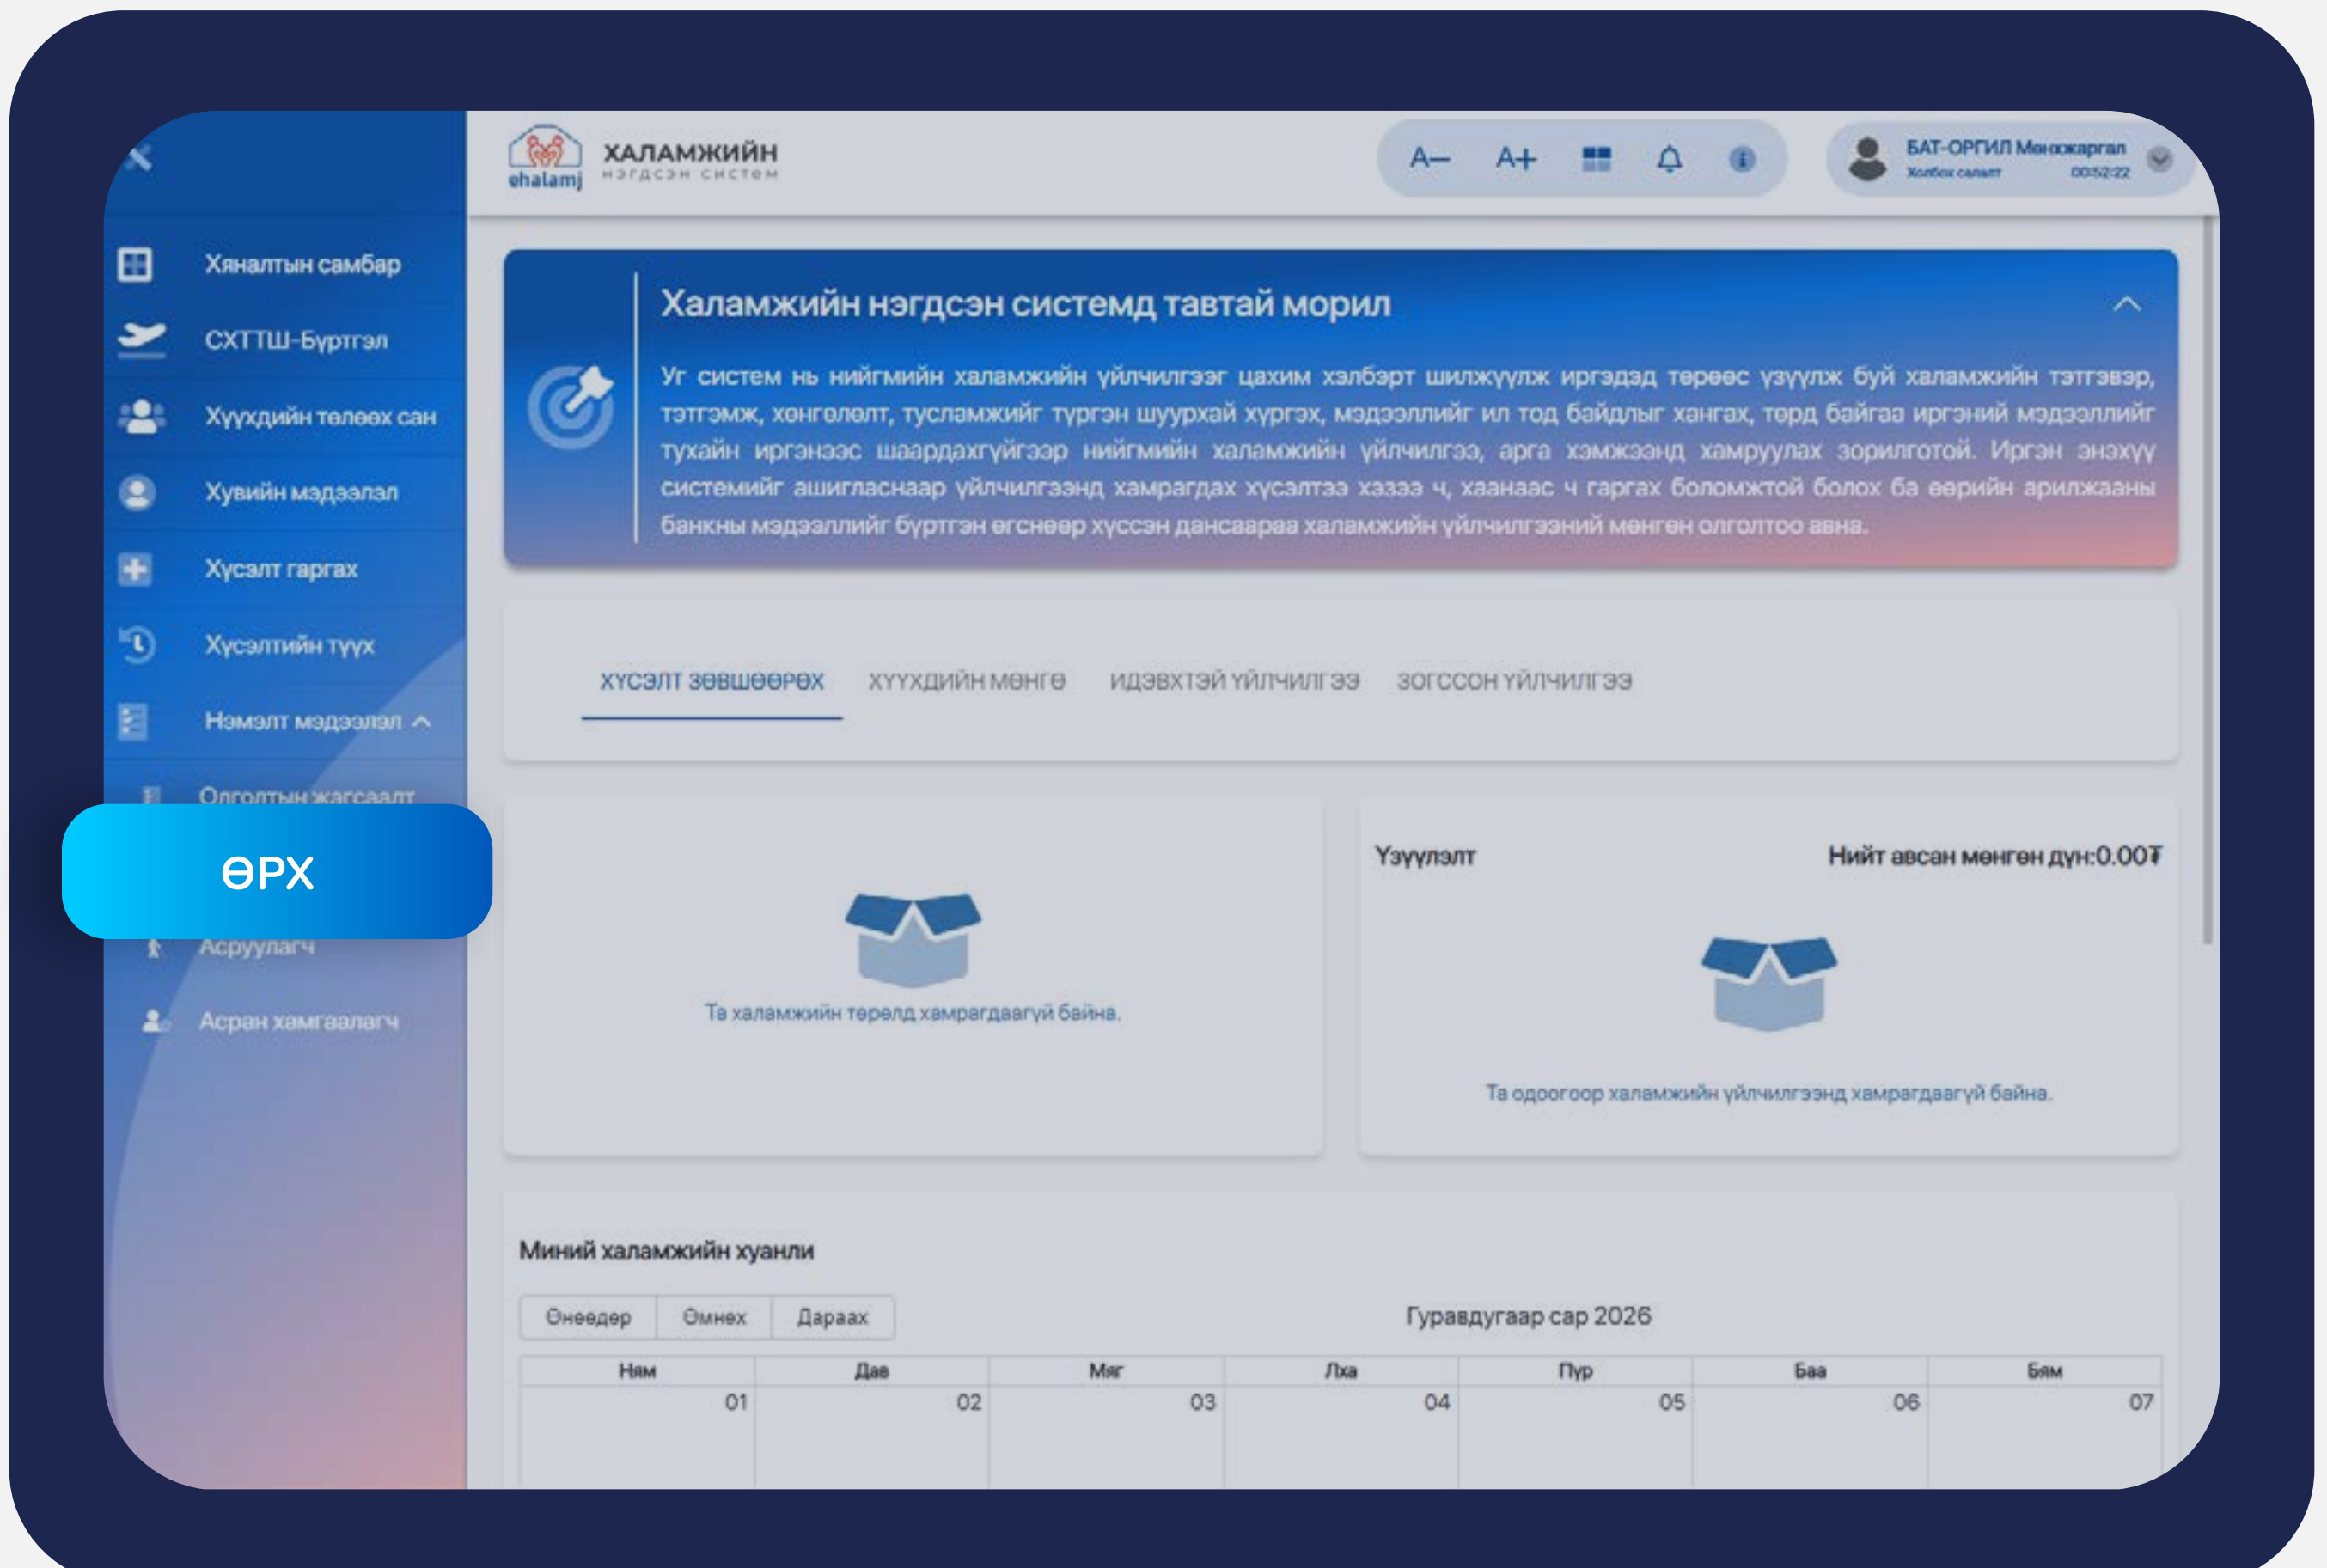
ehalamj ХАЛАМЖИЙН НЭГДСЭН СИСТЕМ

A– A+

БАТ-ОРГИЛ Мөнхжаргал
Холбох сахилт 00:52:22

Хяналтын самбар
СХТТШ-Бүртгэл
Хүүхдийн төлөөх сан
Хувийн мэдээлэл
Хүсэлт гаргах
Хүсэлтийн түүх
Нэмэлт мэдээлэл
Олголтын жагсаалт
ӨРХ
Асруулагч
Асран хамгаалагч

Халамжийн нэгдсэн системд тавтай морил

Уг систем нь нийгмийн халамжийн үйлчилгээг цахим хэлбэрт шилжүүлж иргэдэд төрөөс үзүүлж буй халамжийн тэтгэвэр, тэтгэмж, хөнгөлөлт, тусламжийг түргэн шуурхай хүргэх, мэдээллийг ил тод байдлыг хангах, төрд байгаа иргэний мэдээллийг тухайн иргэнээс шаардахгүйгээр нийгмийн халамжийн үйлчилгээ, арга хэмжээнд хамруулах зорилготой. Иргэн энэхүү системийг ашигласнаар үйлчилгээнд хамрагдах хүсэлтээ хэзээ ч, хаанаас ч гаргах боломжтой болох ба өөрийн арилжааны банкны мэдээллийг бүртгэн өгснөөр хүссэн дансаараа халамжийн үйлчилгээний мөнгөн олголтоо авна.

ХҮСЭЛТ ЗӨВШӨӨРӨХ ХҮҮХДИЙН МӨНГӨ ИДЭВХТЭЙ ҮЙЛЧИЛГЭЭ ЗОГССОН ҮЙЛЧИЛГЭЭ

Та халамжийн төрөлд хамрагдаагүй байна.

Үзүүлэлт Нийт авсан мөнгөн дүн:0.00₮

Та одоогоор халамжийн үйлчилгээнд хамрагдаагүй байна.

Миний халамжийн хуанли

Өнөөдөр Өмнөх Дараах

Гуравдугаар сар 2026

| Ням | Дав | Мяг | Лха | Пүр | Баа | Бям |
|---|---|---|---|---|---|---|
| 01 | 02 | 03 | 04 | 05 | 06 | 07 |